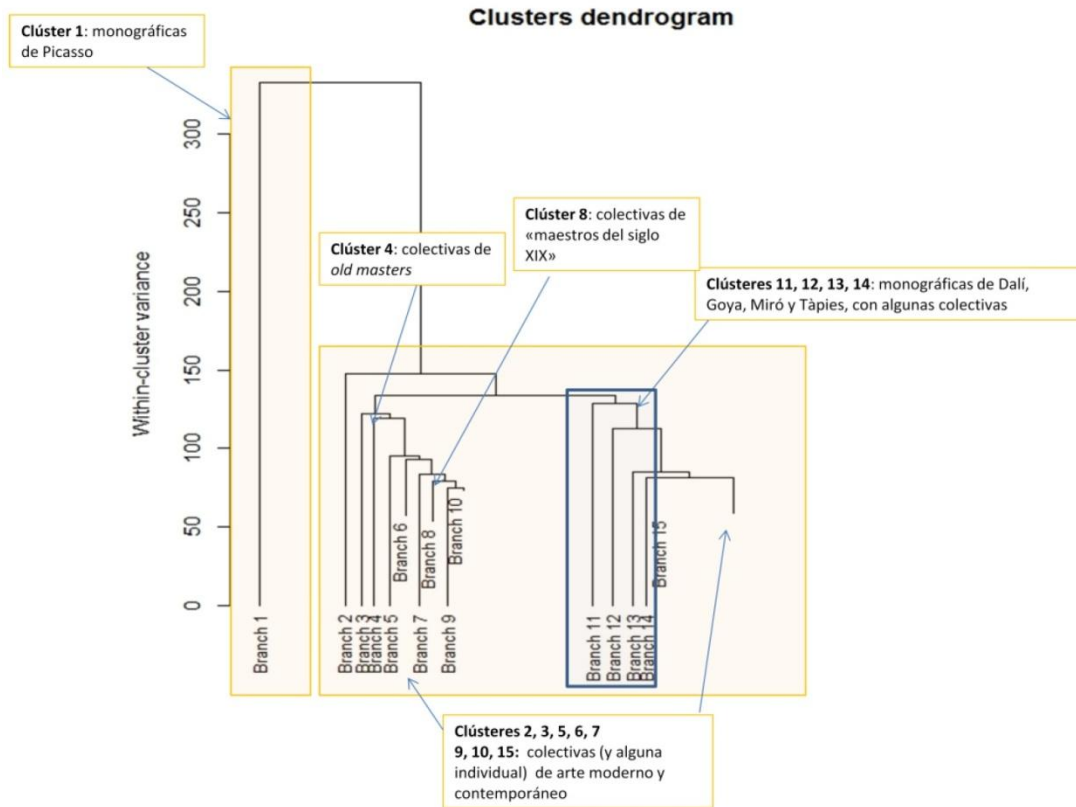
Clusters dendrogram

**Clúster 1**: monográficas de Picasso

**Clúster 4**: colectivas de *old masters*

**Clúster 8**: colectivas de «maestros del siglo XIX»

**Clústeres 11, 12, 13, 14**: monográficas de Dalí, Goya, Miró y Tàpies, con algunas colectivas

Within-cluster variance

300
250
200
150
100
50
0

Branch 1
Branch 2
Branch 3
Branch 4
Branch 5
Branch 6
Branch 7
Branch 8
Branch 9
Branch 10
Branch 11
Branch 12
Branch 13
Branch 14
Branch 15

**Clústeres 2, 3, 5, 6, 7 9, 10, 15:** colectivas (y alguna individual) de arte moderno y contemporáneo